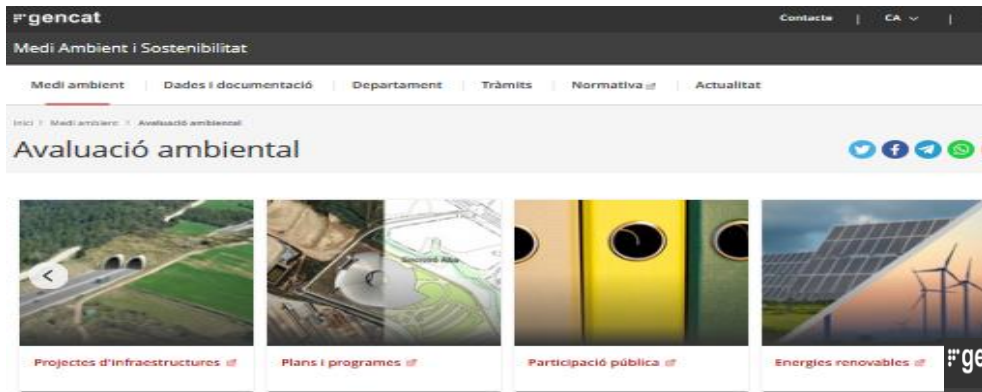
gencat

Contacte | CA |

Medi Ambient i Sostenibilitat

Medi ambient | Dades i documentació | Departament | Tràmits | Normativa | Actualitat

Inici > Medi ambient > Avaluació ambiental

Avaluació ambiental

Projectes d'infraestructures

Plans i programes

Participació pública

Energies renovables

gencat